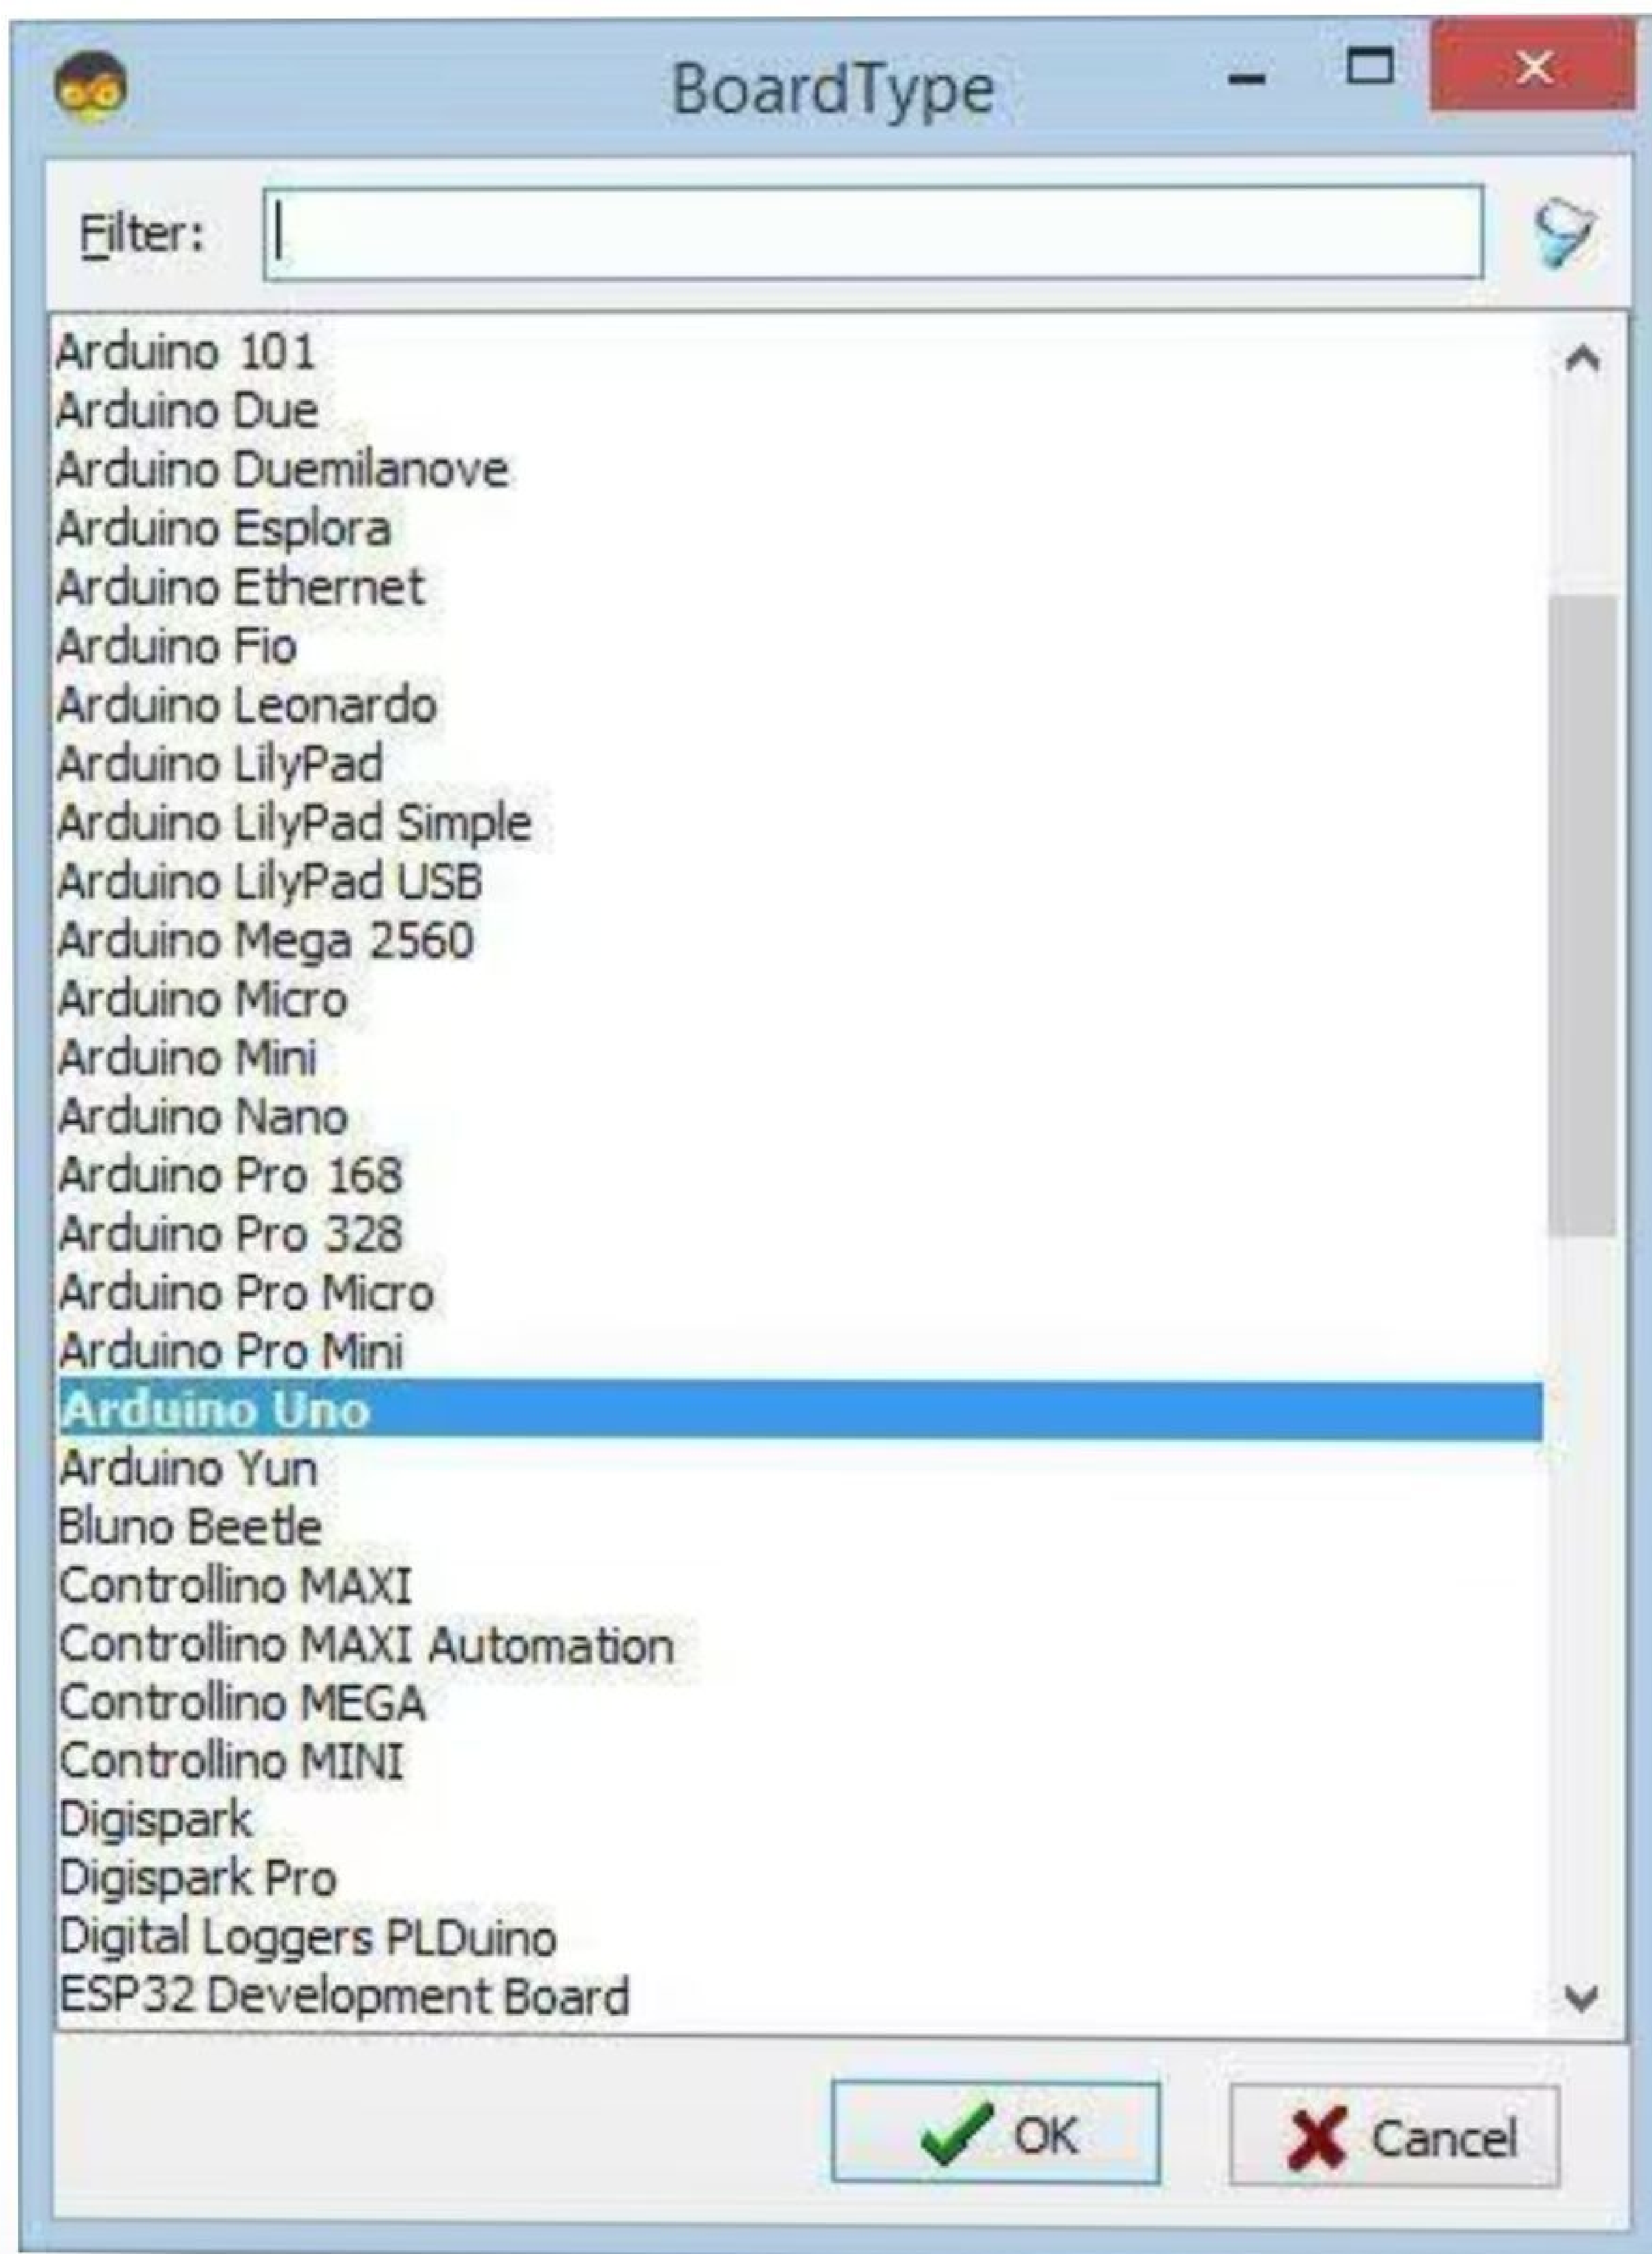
BoardType

Filter:

Arduino 101
Arduino Due
Arduino Duemilanove
Arduino Esplora
Arduino Ethernet
Arduino Fio
Arduino Leonardo
Arduino LilyPad
Arduino LilyPad Simple
Arduino LilyPad USB
Arduino Mega 2560
Arduino Micro
Arduino Mini
Arduino Nano
Arduino Pro 168
Arduino Pro 328
Arduino Pro Micro
Arduino Pro Mini
Arduino Uno
Arduino Yun
Bluno Beetle
Controllino MAXI
Controllino MAXI Automation
Controllino MEGA
Controllino MINI
Digispark
Digispark Pro
Digital Loggers PLDuino
ESP32 Development Board

OK
Cancel